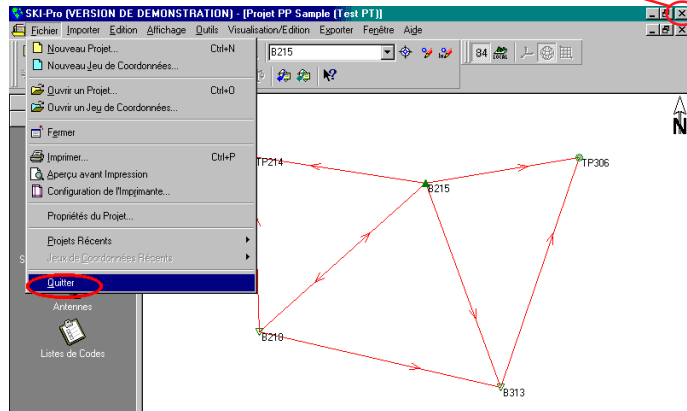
SKI-Pro (VERSION DE DEMONSTRATION) - [Projet PP Sample (Test PT)]

Fichier Importer Edition Affichage Outils Visualisation/Edition Exporter Fenêtre Aide

B215

84

Nouveau Projet... Ctrl+N
Nouveau Jeu de Coordonnées...
Ouvrir un Projet... Ctrl+O
Ouvrir un Jeu de Coordonnées...
Fermer
Imprimer... Ctrl+P
Aperçu avant Impression
Configuration de l'Imprimante...
Propriétés du Projet...
Projets Récents
Jeux de Coordonnées Récents
Quitter

Antennes
Listes de Codes

N

TP214
B215
TP306
B210
B313